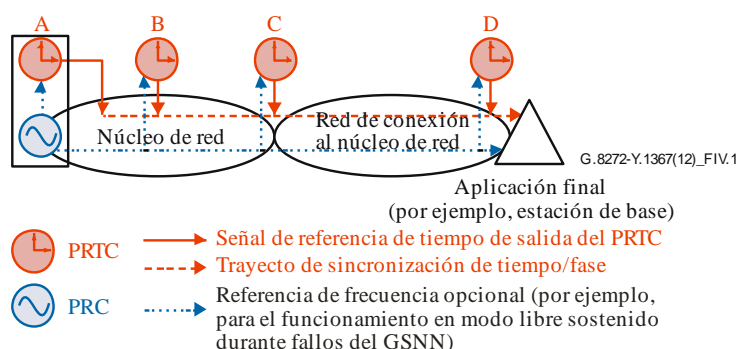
A
B
C
D
Núcleo de red
Red de conexión al núcleo de red
G.8272-Y.1367(12)_FIV.1
Aplicación final (por ejemplo, estación de base)
PRTC
Señal de referencia de tiempo de salida del PRTC
Trayecto de sincronización de tiempo/fase
PRC
Referencia de frecuencia opcional (por ejemplo, para el funcionamiento en modo libre sostenido durante fallos del GSNN)